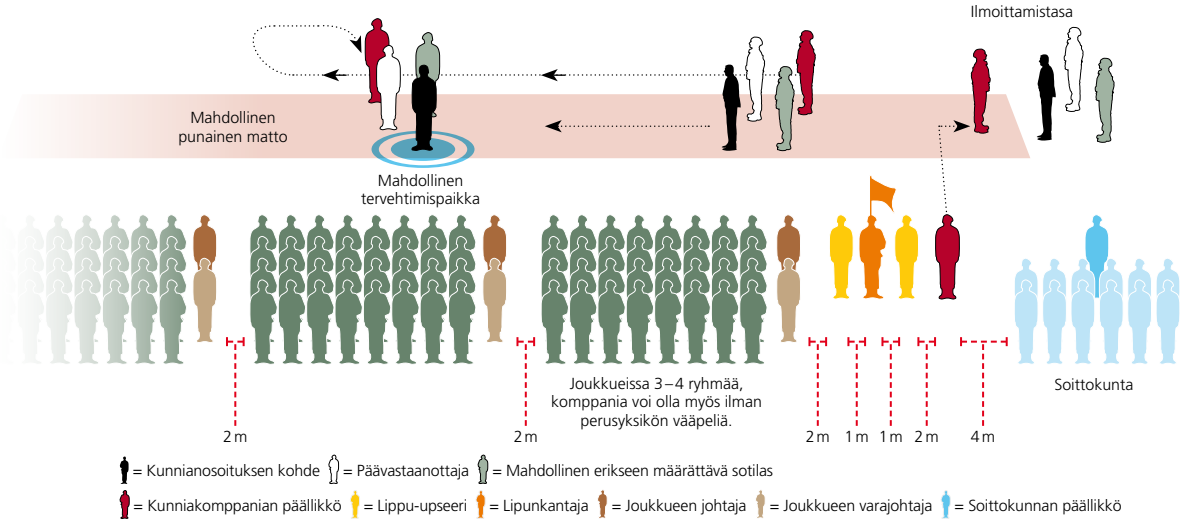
Ilmoittamistasa

Mahdollinen punainen matto

Mahdollinen tervehtimispaikka

Joukkueissa 3 – 4 ryhmää, komppania voi olla myös ilman perusyksikön vääpeliä.

Soittokunta

2 m

2 m

2 m

1 m

1 m

2 m

4 m

= Kunnianosoituksen kohde = Päävastaanottaja = Mahdollinen erikseen määrättävä sotilas

= Kunniakomppanian päällikkö = Lippu-upseeri = Lipunkantaja = Joukkueen johtaja = Joukkueen varajohtaja = Soittokunnan päällikkö